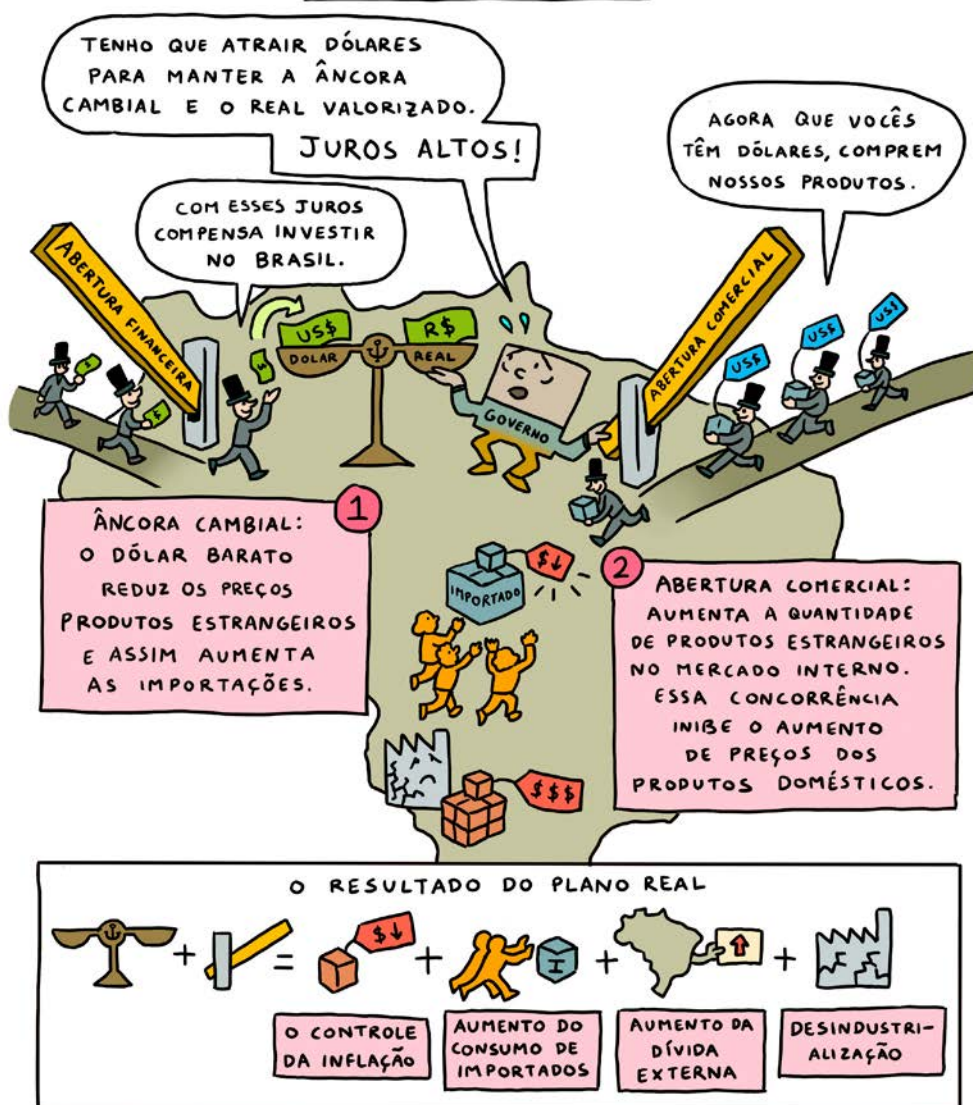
TENHO QUE ATRAIR DÓLARES PARA MANTER A ÂNCORA CAMBIAL E O REAL VALORIZADO.

JUROS ALTOS!

AGORA QUE VOCÊS TÊM DÓLARES, COMPREM NOSSOS PRODUTOS.

COM ESSES JUROS COMPENSA INVESTIR NO BRASIL.

ABERTURA FINANCEIRA

US$

DOLAR

R$

REAL

GOVERNO

ABERTURA COMERCIAL

US$

US$

US$

1

ÂNCORA CAMBIAL: O DÓLAR BARATO REDUZ OS PREÇOS PRODUTOS ESTRANGEIROS E ASSIM AUMENTA AS IMPORTAÇÕES.

IMPORTADO

$↓

2

ABERTURA COMERCIAL: AUMENTA A QUANTIDADE DE PRODUTOS ESTRANGEIROS NO MERCADO INTERNO. ESSA CONCORRÊNCIA INIBE O AUMENTO DE PREÇOS DOS PRODUTOS DOMÉSTICOS.

$$$

O RESULTADO DO PLANO REAL

+ = + + +

$↓

O CONTROLE DA INFLAÇÃO

AUMENTO DO CONSUMO DE IMPORTADOS

AUMENTO DA DÍVIDA EXTERNA

DESINDUSTRIALIZAÇÃO